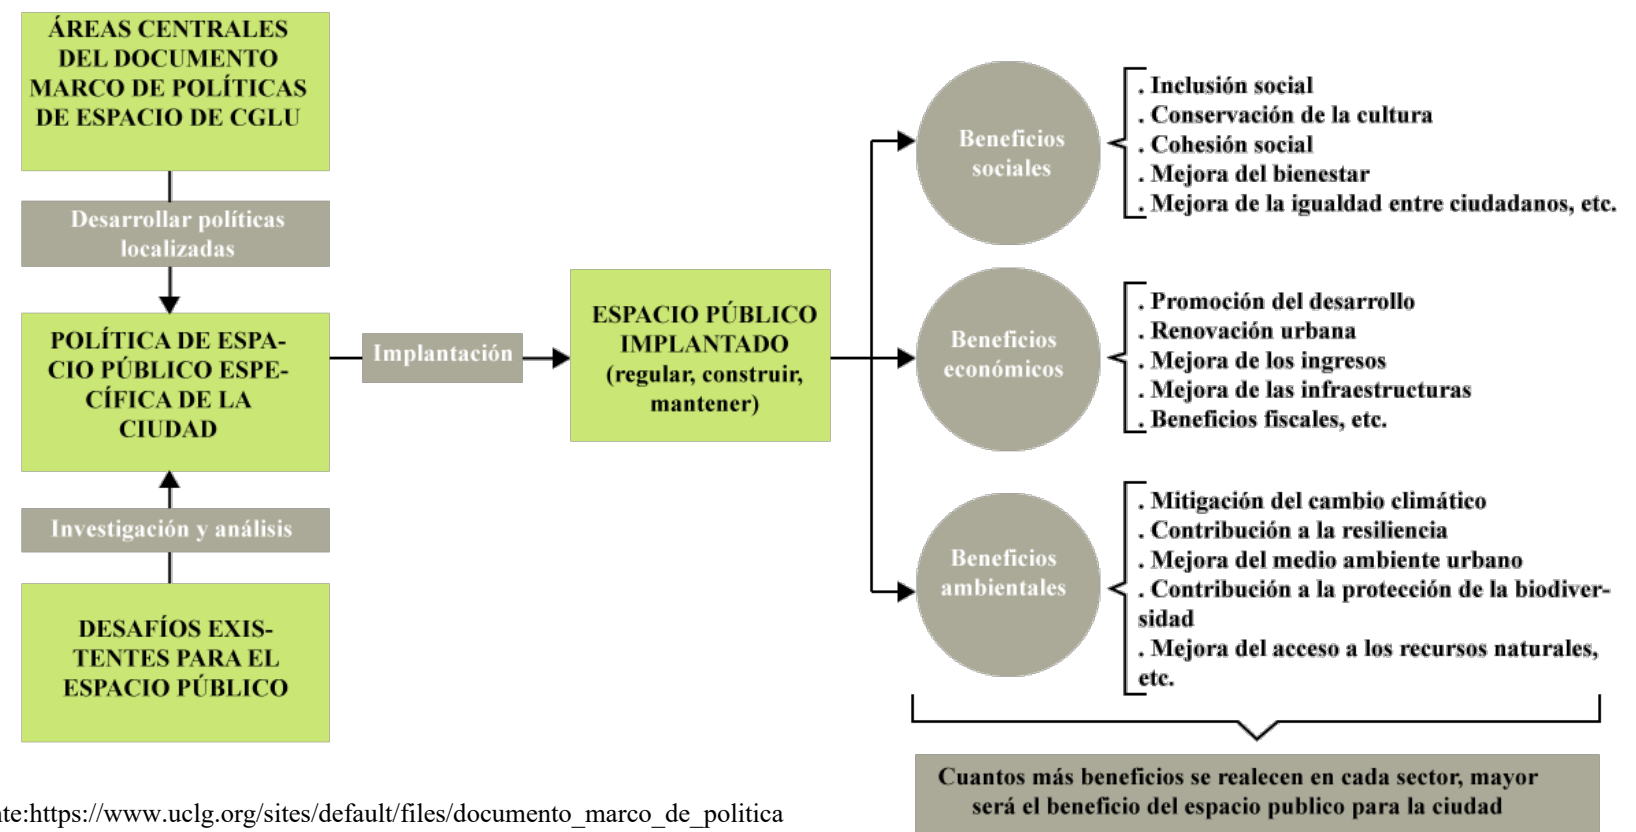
ÁREAS CENTRALES DEL DOCUMENTO MARCO DE POLÍTICAS DE ESPACIO DE CGLU

Desarrollar políticas localizadas

POLÍTICA DE ESPACIO PÚBLICO ESPECÍFICA DE LA CIUDAD

Investigación y análisis

DESAFÍOS EXISTENTES PARA EL ESPACIO PÚBLICO

Implantación

ESPACIO PÚBLICO IMPLANTADO (regular, construir, mantener)

Beneficios sociales

. Inclusión social
. Conservación de la cultura
. Cohesión social
. Mejora del bienestar
. Mejora de la igualdad entre ciudadanos, etc.

Beneficios económicos

. Promoción del desarrollo
. Renovación urbana
. Mejora de los ingresos
. Mejora de las infraestructuras
. Beneficios fiscales, etc.

Beneficios ambientales

. Mitigación del cambio climático
. Contribución a la resiliencia
. Mejora del medio ambiente urbano
. Contribución a la protección de la biodiversidad
. Mejora del acceso a los recursos naturales, etc.

Cuantos más beneficios se realecen en cada sector, mayor será el beneficio del espacio publico para la ciudad

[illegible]te:https://www.uclg.org/sites/default/files/documento_marco_de_politica